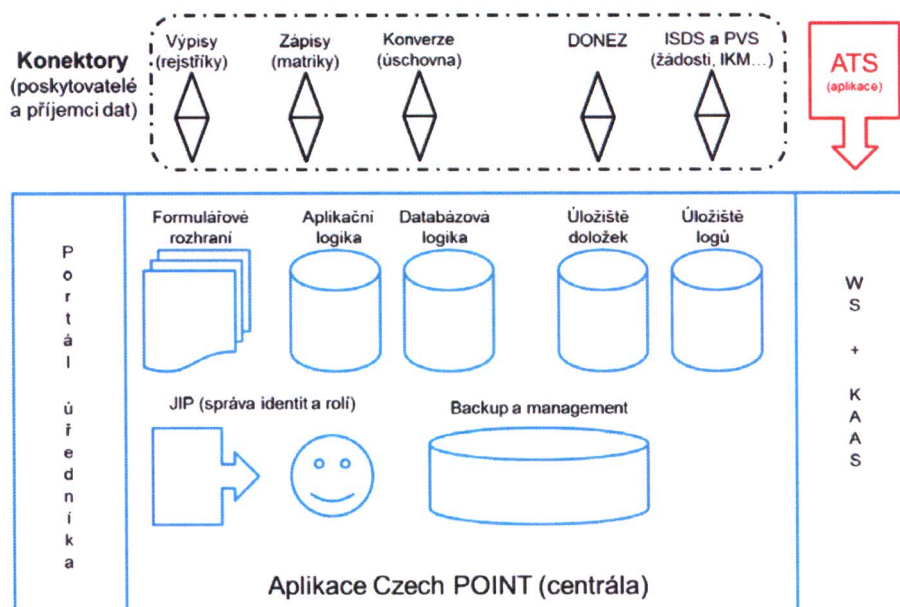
Konektory (poskytovatelé a příjemci dat)

Výpisy (rejstříky)

Zápisy (matriky)

Konverze (úschovna)

DONEZ

ISDS a PVS (žádosti, IKM…)

ATS (aplikace)

Portál úředníka

Formulářové rozhraní

Aplikační logika

Databázová logika

Úložiště doložek

Úložiště logů

WS + KAAS

JIP (správa identit a rolí)

Backup a management

Aplikace Czech POINT (centrála)